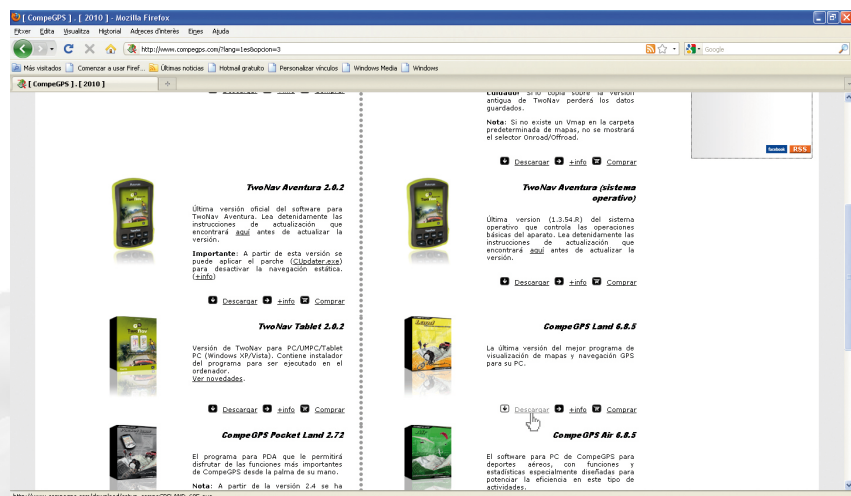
[ CompeGPS ] . [ 2010 ] - Mozilla Firefox

Fitxer Edita Visualitza Historial Adreces d'interès Eines Ajuda

http://www.compegps.com/?lang=1es&opcion=3

Google

Més visitados Comenzar a usar Firef... Últimas noticias Hotmail gratuito Personalizar vínculos Windows Media Windows

[ CompeGPS ] . [ 2010 ]

Descargar +info Comprar

TwoNav Aventura 2.0.2

Última versión oficial del software para TwoNav Aventura. Lea detenidamente las instrucciones de actualización que encontrará aquí antes de actualizar la versión.

Importante: A partir de esta versión se puede aplicar el parche (CUpdater.exe) para desactivar la navegación estática. (+info)

Descargar +info Comprar

TwoNav Tablet 2.0.2

Versión de TwoNav para PC/UMPC/Tablet PC (Windows XP/Vista). Contiene instalador del programa para ser ejecutado en el ordenador.
Ver novedades.

Descargar +info Comprar

CompeGPS Pocket Land 2.72

El programa para PDA que le permitirá disfrutar de las funciones más importantes de CompeGPS desde la palma de su mano.

Nota: A partir de la versión 2.4 se ha

Cuidado: Si lo copia sobre la versión antigua de TwoNav perderá los datos guardados.

Nota: Si no existe un Vmap en la carpeta predeterminada de mapas, no se mostrará el selector Onroad/Offroad.

Descargar +info Comprar

TwoNav Aventura (sistema operativo)

Última versión (1.3.54.R) del sistema operativo que controla las operaciones básicas del aparato. Lea detenidamente las instrucciones de actualización que encontrará aquí antes de actualizar la versión.

Descargar +info Comprar

CompeGPS Land 6.8.5

La última versión del mejor programa de visualización de mapas y navegación GPS para su PC.

Descargar +info Comprar

CompeGPS Air 6.8.5

El software para PC de CompeGPS para deportes aéreos, con funciones y estadísticas especialmente diseñadas para potenciar la eficiencia en este tipo de actividades.

facebook RSS